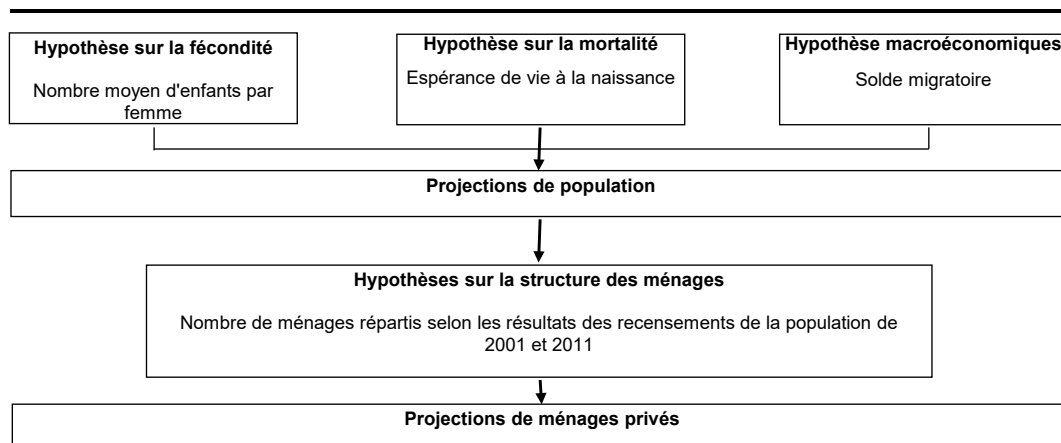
Hypothèse sur la fécondité

Nombre moyen d'enfants par femme

Hypothèse sur la mortalité

Espérance de vie à la naissance

Hypothèse macroéconomiques

Solde migratoire

Projections de population

Hypothèses sur la structure des ménages

Nombre de ménages répartis selon les résultats des recensements de la population de 2001 et 2011

Projections de ménages privés